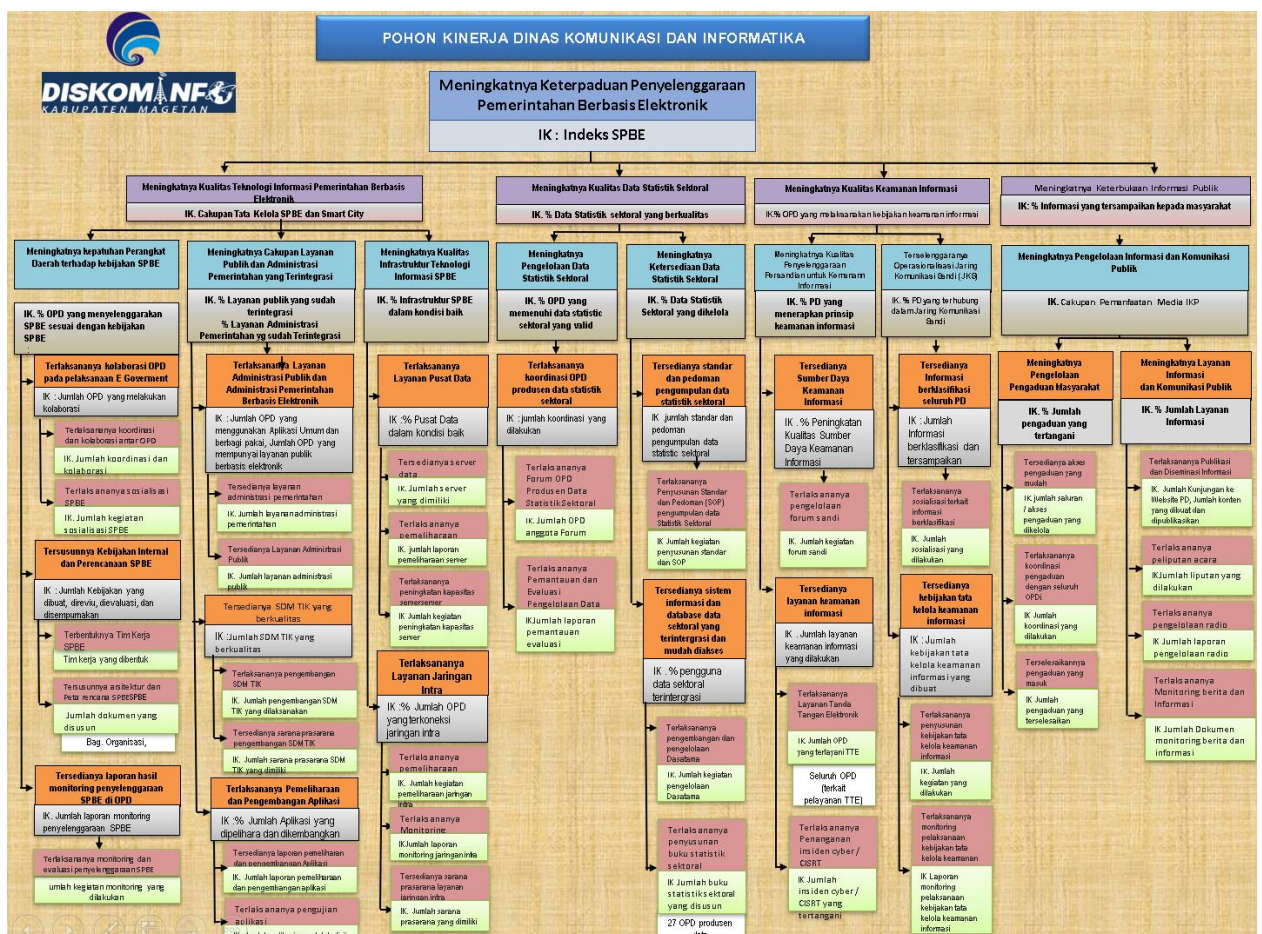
POHON KINERJA DINAS KOMUNIKASI DAN INFORMATIKA

DISKOMINFO KABUPATEN MAGETAN

Meningkatnya Keterpaduan Penyelenggaraan Pemerintahan Berbasis Elektronik

IK : Indeks SPBE

Meningkatnya Kualitas Teknologi Informasi Pemerintahan Berbasis Elektronik

IK. Cakupan Tata Kelola SPBE dan Smart City

Meningkatnya kepatuhan Perangkat Daerah terhadap kebijakan SPBE

IK. % OPD yang menyelenggarakan SPBE sesuai dengan kebijakan SPBE

Terlaksananya kolaborasi OPD pada pelaksanaan E Goverment

IK : Jumlah OPD yang melakukan kolaborasi

Terlaksananya koordinasi dan kolaborasi antar OPD

IK. Jumlah koordinasi dan kolaborasi

Terlaksananya sosialisasi SPBE

IK. Jumlah kegiatan sosialisasi SPBE

Tersusunnya Kebijakan Internal dan Perencanaan SPBE

IK : Jumlah Kebijakan yang dibuat, direviu, dievaluasi, dan disempurnakan

Terbentuknya Tim Kerja SPBE

Tim kerja yang dibentuk

Tersusunnya arsitektur dan Peta rencana SPBESPBE

Jumlah dokumen yang disusun

Bag. Organisasi,

Tersedianya laporan hasil monitoring penyelenggaraan SPBE di OPD

IK. Jumlah laporan monitoring penyelenggaraan SPBE

Terlaksananya monitoring dan evaluasi penyelenggaraan SPBE

umlah kegiatan monitoring yang dilakukan

Meningkatnya Cakupan Layanan Publik dan Administrasi Pemerintahan yang Terintegrasi

IK. % Layanan publik yang sudah terintegrasi % Layanan Administrasi Pemerintahan yg sudah Terintegrasi

Terlaksananya Layanan Administrasi Publik dan Administrasi Pemerintahan Berbasis Elektronik

IK : Jumlah OPD yang menggunakan Aplikasi Umum dan berbagi pakai, Jumlah OPD yang mempunyai layanan publik berbasis elektronik

Tersedianya layanan administrasi pemerintahan

IK. Jumlah layanan administrasi pemerintahan

Tersedianya Layanan Administrasi Publik

IK. Jumlah layanan administrasi publik

Tersedianya SDM TIK yang berkualitas

IK :Jumlah SDM TIK yang berkualitas

Terlaksananya pengembangan SDM TIK

IK. Jumlah pengembangan SDM TIK yang dilaksanakan

Tersedianya sarana prasarana pengembangan SDM TIK

IK. Jumlah sarana prasarana SDM TIK yang dimiliki

Terlaksananya Pemeliharaan dan Pengembangan Aplikasi

IK :% Jumlah Aplikasi yang dipelihara dan dikembangkan

Tersedianya laporan pemeliharaan dan pengembangan Aplikasi

IK. Jumlah laporan pemeliharaan dan pengembangan aplikasi

Terlaksananya pengujian aplikasi

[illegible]

Meningkatnya Kualitas Infrastruktur Teknologi Informasi SPBE

IK. % Infrastruktur SPBE dalam kondisi baik

Terlaksananya Layanan Pusat Data

IK :% Pusat Data dalam kondisi baik

Tersedianya server data

IK. Jumlah server yang dimiliki

Terlaksananya pemeliharaan

IK. Jumlah laporan pemeliharaan server

Terlaksananya peningkatan kapasitas seserserver

IK Jumlah kegiatan peningkatan kapasitas server

Terlaksananya Layanan Jaringan Intra

IK :% Jumlah OPD yang terkoneksi jaringan intra

Terlaksananya pemeliharaan

IK. Jumlah kegiatan pemeliharaan jaringan intra

Terlaksananya Monitoring

IKJumlah laporan monitoring jaringan intra

Tersedianya sarana prasarana layanan jaringan intra

IK. Jumlah sarana prasarana yang dimiliki

Meningkatnya Kualitas Data Statistik Sektoral

IK. % Data Statistik sektoral yang berkualitas

Meningkatnya Pengelolaan Data Statistik Sektoral

IK. % OPD yang memenuhi data statistic sektoral yang valid

Terlaksananya koordinasi OPD produsen data statistik sektoral

IK :jumlah koordinasi yang dilakukan

Terlaksananya Forum OPD Produsen Data Statistik Sektoral

IK. Jumlah OPD anggota Forum

Terlaksananya Pemantauan dan Evaluasi Pengelolaan Data

IKJumlah laporan pemantauan evaluasi

Meningkatnya Ketersediaan Data Statistik Sektoral

IK. % Data Statistik Sektoral yang dikelola

Tersedianya standar dan pedoman pengumpulan data statistik sektoral

IK jumlah standar dan pedoman pengumpulan data statistic sektoral

Terlaksananya Penyusunan Standar dan Pedoman (SOP) pengumpulan data Statistik Sektoral

IK Jumlah kegiatan penyusunan standar dan SOP

Tersedianya sistem informasi dan database data sektoral yang terintergrasi dan mudah diakses

IK . % pengguna data sektoral terintergrasi

Terlaksananya pengembangan dan pengelolaan Dasatama

IK. Jumlah kegiatan pengelolaan Dasatama

Terlaksananya penyusunan buku statistik sektoral

IK Jumlah buku statistik sektoral yang disusun

27 OPD produsen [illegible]

Meningkatnya Kualitas Keamanan Informasi

IK% OPD yang melaksanakan kebijakan keamanan informasi

Meningkatnya Kualitas Penyelenggaraan Persandian untuk Keamanan Informasi

IK. % PD yang menerapkan prinsip keamanan informasi

Tersedianya Sumber Daya Keamanan Informasi

IK . % Peningkatan Kualitas Sumber Daya Keamanan Informasi

Terlaksananya pengelolaan forum sandi

IK. Jumlah kegiatan forum sandi

Tersedianya layanan keamanan informasi

IK . Jumlah layanan keamanan informasi yang dilakukan

Terlaksananya Layanan Tanda Tangan Elektronik

IK. Jumlah OPD yang terlayani TTE

Seluruh OPD (terkait pelayanan TTE)

Terlaksananya Penanganan insiden cyber / CISRT

IK Jumlah insiden cyber / CISRT yang tertangani

Terselenggaranya Operasionalisasi Jaring Komunikasi Sandi (JKS)

IK.% PD yang terhubung dalam Jaring Komunikasi Sandi

Tersedianya Informasi berklasifikasi seluruh PD

IK :Jumlah Informasi berklasifikasi dan tersampaikan

Terlaksananya sosialisasi terkait informasi berklasifikasi

IK. Jumlah sosialisasi yang dilakukan

Tersedianya kebijakan tata kelola keamanan informasi

IK : Jumlah kebijakan tata kelola keamanan informasi yang dibuat

Terlaksananya penyusunan kebijakan tata kelola keamanan informasi

IK. Jumlah kegiatan yang dilakukan

Terlaksananya monitoring pelaksanaan kebijakan tata kelola keamanan

IK Laporan monitoring pelaksanaan kebijakan tata kelola keamanan informasi

Meningkatnya Keterbukaan Informasi Publik

IK: % Informasi yang tersampaikan kepada masyarakat

Meningkatnya Pengelolaan Informasi dan Komunikasi Publik

IK. Cakupan Pemanfaatan Media IKP

Meningkatnya Pengelolaan Pengaduan Masyarakat

IK. % Jumlah pengaduan yang tertangani

Tersedianya akses pengaduan yang mudah

IK jumlah saluran / akses pengaduan yang dikelola

Terlaksananya koordinasi pengaduan dengan seluruh OPDi

IK Jumlah koordinasi yang dilakukan

Terselesaikannya pengaduan yang masuk

IK Jumlah pengaduan yang terselesaikan

Meningkatnya Layanan Informasi dan Komunikasi Publik

IK. % Jumlah Layanan Informasi

Terlaksananya Publikasi dan Diseminasi Informasi

IK. Jumlah Kunjungan ke Website PD, Jumlah konten yang dibuat dan dipublikasikan

Terlaksananya peliputan acara

IKJumlah liputan yang dilakukan

Terlaksananya pengelolaan radio

IK Jumlah laporan pengelolaan radio

Terlaksananya Monitoring berita dan Informasi

IK Jumlah Dokumen monitoring berita dan informasi